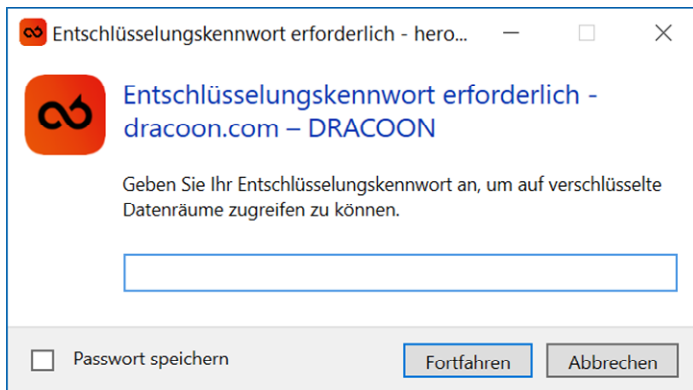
Entschlüsselungskennwort erforderlich - hero...

Entschlüsselungskennwort erforderlich - dracoon.com – DRACOON

Geben Sie Ihr Entschlüsselungskennwort an, um auf verschlüsselte Datenräume zugreifen zu können.

Passwort speichern

Fortfahren

Abbrechen